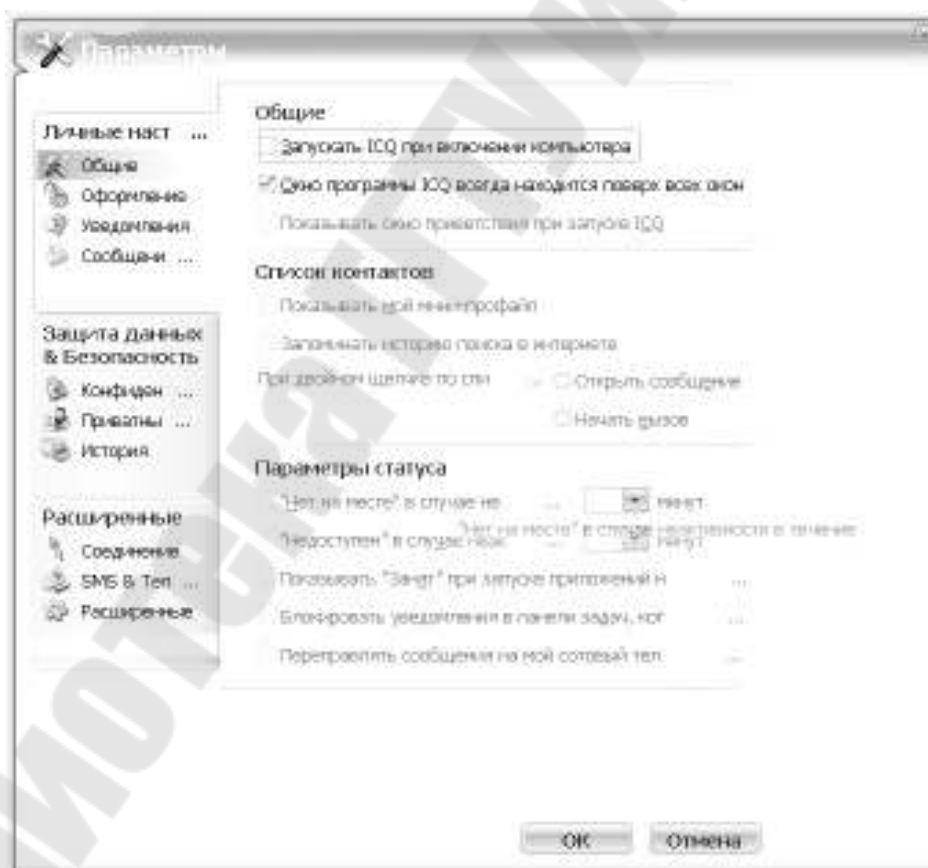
Параметры

Личные наст ...
Общие
Оформление
Уведомления
Сообщени ...

Защита данных & Безопасность
Конфиден ...
Приватны ...
История

Расширенные
Соединение
SMS & Тел ...
Расширенные

Общие
Запускать ICQ при включении компьютера
Окно программы ICQ всегда находится поверх всех окон
Показывать окно приветствия при запуске ICQ

Список контактов
Показывать мой минипрофайл
Запоминать историю поиска в интернете
При двойном щелчке по спи ...
Открыть сообщение
Начать вызов

Параметры статуса
"Нет на месте" в случае не ... минут
"Нет на месте" в случае неактивности в течение
"Недоступен" в случае неак ... минут
Показывать "Занят" при запуске приложений н ...
Блокировать уведомления в панели задач, ког ...
Переправлять сообщения на мой сотовый тел ...

OK
Отмена